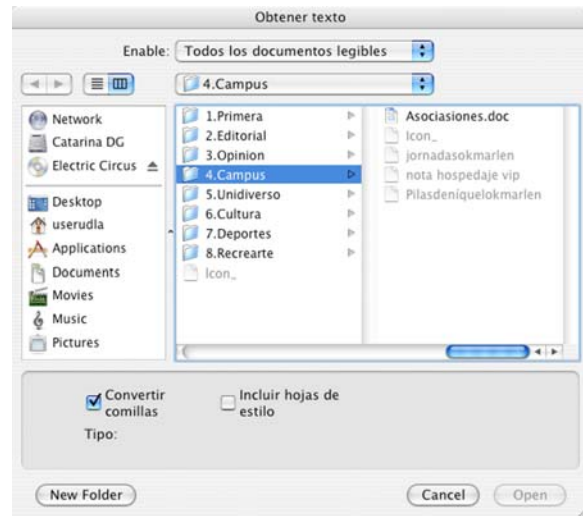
Obtener texto

Enable: Todos los documentos legibles

4.Campus

Network
Catarina DG
Electric Circus
Desktop
userudla
Applications
Documents
Movies
Music
Pictures

1.Primera
2.Editorial
3.Opinion
4.Campus
5.Unidiverso
6.Cultura
7.Deportes
8.Recrearte
Icon_

Asociaciones.doc
Icon_
jornadasokmarlen
nota hospedaje vip
Pilasdeniquelokmarlen

Convertir comillas
Incluir hojas de estilo
Tipo:

New Folder
Cancel
Open